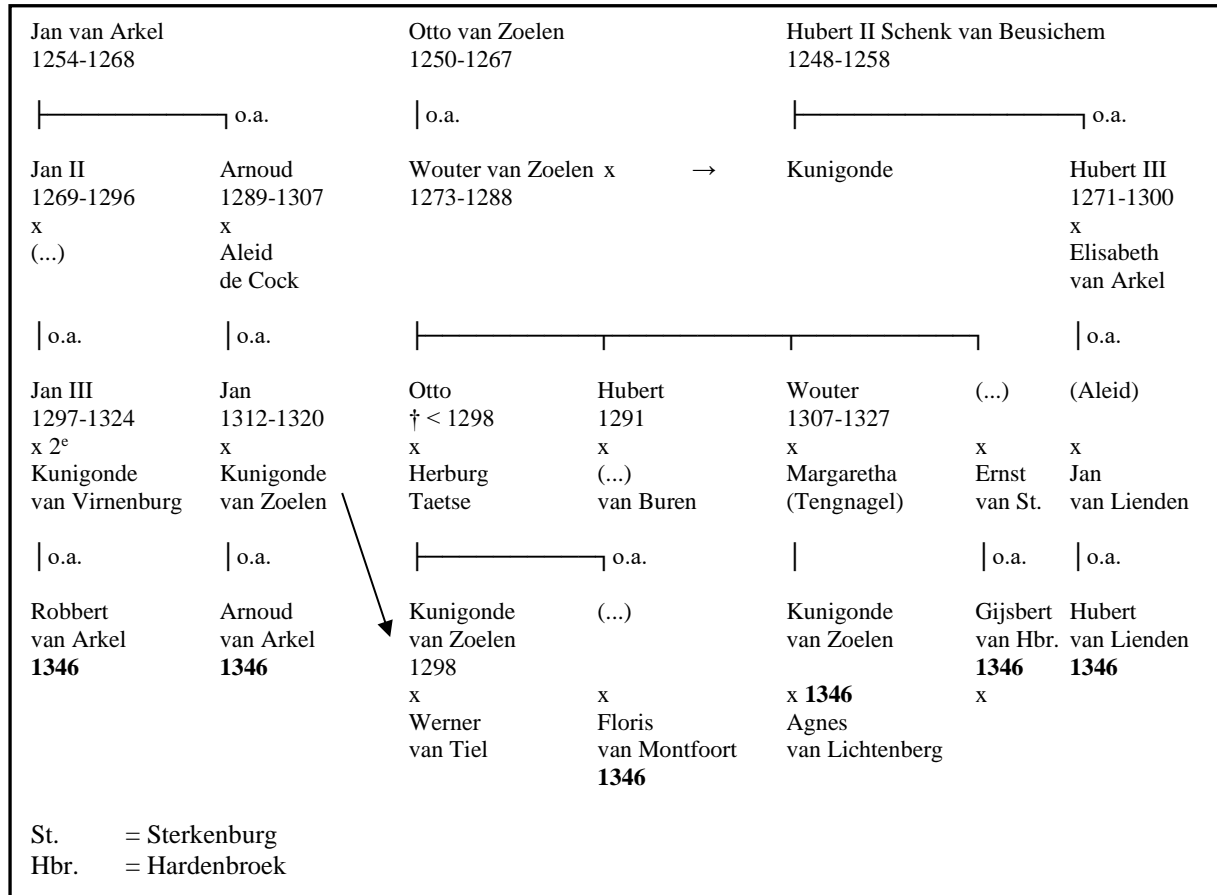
Jan van Arkel
1254-1268

Otto van Zoelen
1250-1267

Hubert II Schenk van Beusichem
1248-1258

o.a.

o.a.

o.a.

Jan II
1269-1296
x
(...)

Arnoud
1289-1307
x
Aleid
de Cock

Wouter van Zoelen x →
1273-1288

Kunigonde

Hubert III
1271-1300
x
Elisabeth
van Arkel

o.a.

o.a.

o.a.

Jan III
1297-1324
x 2$^e$
Kunigonde
van Virnenburg

Jan
1312-1320
x
Kunigonde
van Zoelen

Otto
† < 1298
x
Herburg
Taetse

Hubert
1291
x
(...)
van Buren

Wouter
1307-1327
x
Margaretha
(Tengnagel)

(...)
x
Ernst
van St.

(Aleid)
x
Jan
van Lienden

o.a.

o.a.

o.a.

o.a.

o.a.

Robbert
van Arkel
**1346**

Arnoud
van Arkel
**1346**

Kunigonde
van Zoelen
1298
x
Werner
van Tiel

(...)
x
Floris
van Montfoort
**1346**

Kunigonde
van Zoelen
x **1346**
Agnes
van Lichtenberg

Gijsbert
van Hbr.
**1346**
x

Hubert
van Lienden
**1346**

St. = Sterkenburg
Hbr. = Hardenbroek